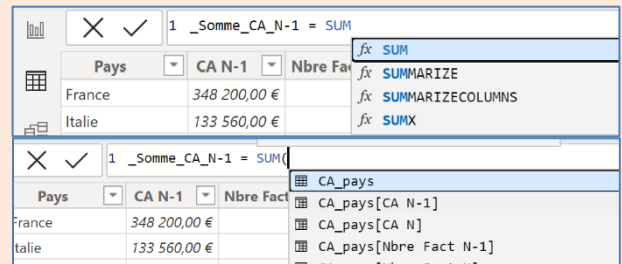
1 _Somme_CA_N-1 = SUM

| Pays | CA N-1 | Nbre Fact |
|---|---|---|
| France | 348 200,00 € | |
| Italie | 133 560,00 € | |

fx SUM
fx SUMMARIZE
fx SUMMARIZECOLUMNS
fx SUMX

1 _Somme_CA_N-1 = SUM(

| Pays | CA N-1 | Nbre Fact |
|---|---|---|
| France | 348 200,00 € | |
| Italie | 133 560,00 € | |

CA_pays
CA_pays[CA N-1]
CA_pays[CA N]
CA_pays[Nbre Fact N-1]
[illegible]